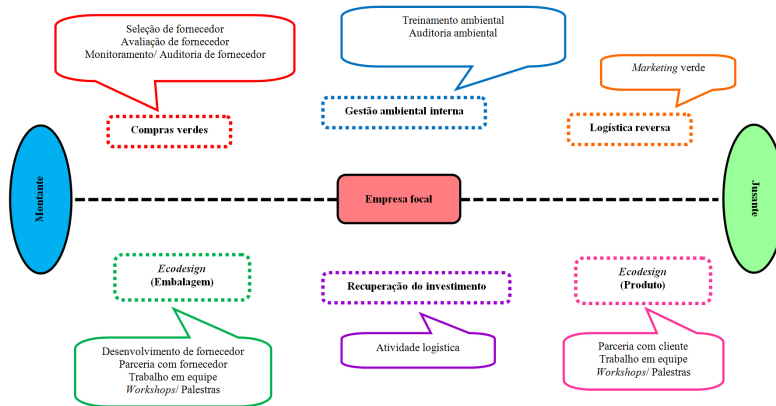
Seleção de fornecedor
Avaliação de fornecedor
Monitoramento/ Auditoria de fornecedor

Compras verdes

Treinamento ambiental
Auditoria ambiental

Gestão ambiental interna

*Marketing* verde

Logística reversa

Montante

Empresa focal

Jusante

*Ecodesign*
(Embalagem)

Desenvolvimento de fornecedor
Parceria com fornecedor
Trabalho em equipe
*Workshops*/ Palestras

Recuperação do investimento

Atividade logística

*Ecodesign*
(Produto)

Parceria com cliente
Trabalho em equipe
*Workshops*/ Palestras